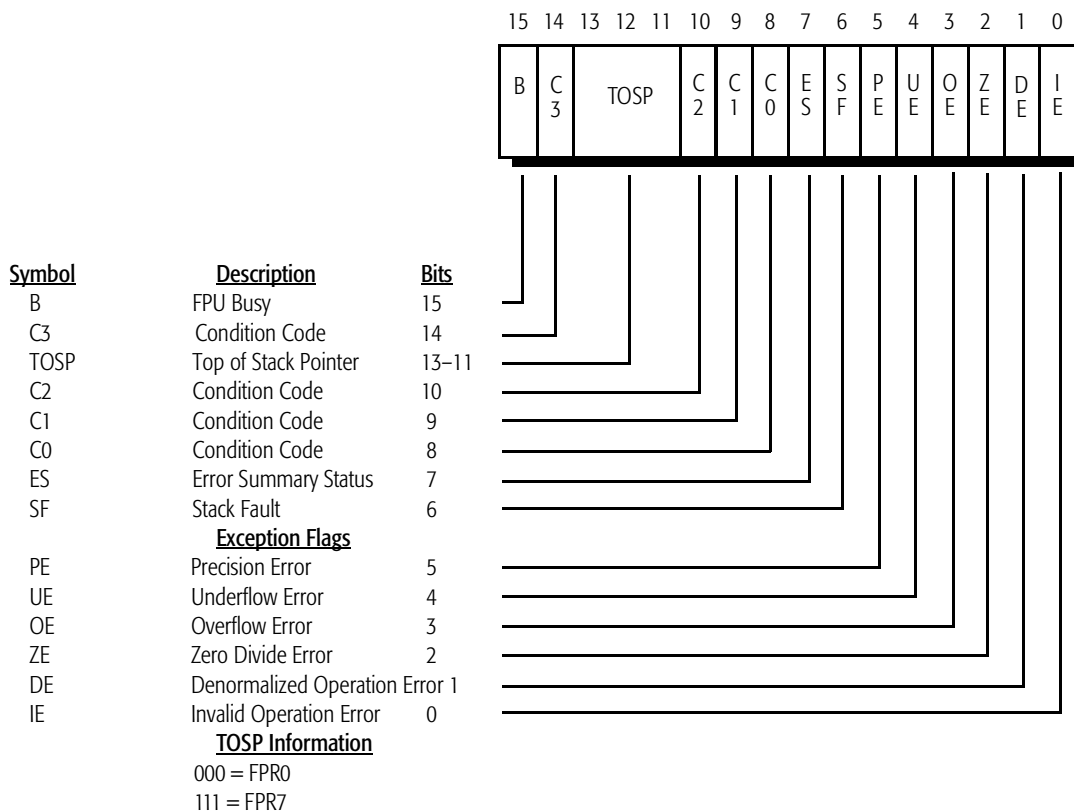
15 14 13 12 11 10 9 8 7 6 5 4 3 2 1 0

| B | C3 | TOSP | C2 | C1 | C0 | ES | SF | PE | UE | OE | ZE | DE | IE |
|---|---|---|---|---|---|---|---|---|---|---|---|---|---|

| Symbol | Description | Bits |
|---|---|---|
| B | FPU Busy | 15 |
| C3 | Condition Code | 14 |
| TOSP | Top of Stack Pointer | 13–11 |
| C2 | Condition Code | 10 |
| C1 | Condition Code | 9 |
| C0 | Condition Code | 8 |
| ES | Error Summary Status | 7 |
| SF | Stack Fault | 6 |
| | Exception Flags | |
| PE | Precision Error | 5 |
| UE | Underflow Error | 4 |
| OE | Overflow Error | 3 |
| ZE | Zero Divide Error | 2 |
| DE | Denormalized Operation Error | 1 |
| IE | Invalid Operation Error | 0 |

TOSP Information
000 = FPR0
111 = FPR7